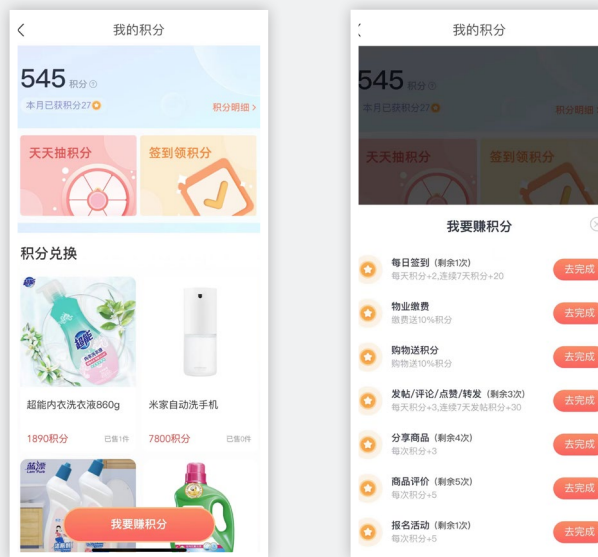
我的积分

545 积分

本月已获积分27

积分明细 >

天天抽积分

签到领积分

积分兑换

超能

超能内衣洗衣液860g

1890积分

已售1件

米家自动洗手机

7800积分

已售0件

蓝漂

我要赚积分

我的积分

545

本月已获积分+27

积分明细

天天抽积分

签到领积分

我要赚积分

每日签到（剩余1次）
每天积分+2,连续7天积分+20

去完成

物业缴费
缴费送10%积分

去完成

购物送积分
购物送10%积分

去完成

发帖/评论/点赞/转发（剩余3次）
每次积分+3,连续7天发帖积分+30

去完成

分享商品（剩余4次）
每次积分+3

去完成

商品评价（剩余5次）
每次积分+5

去完成

报名活动（剩余1次）
每次积分+5

去完成